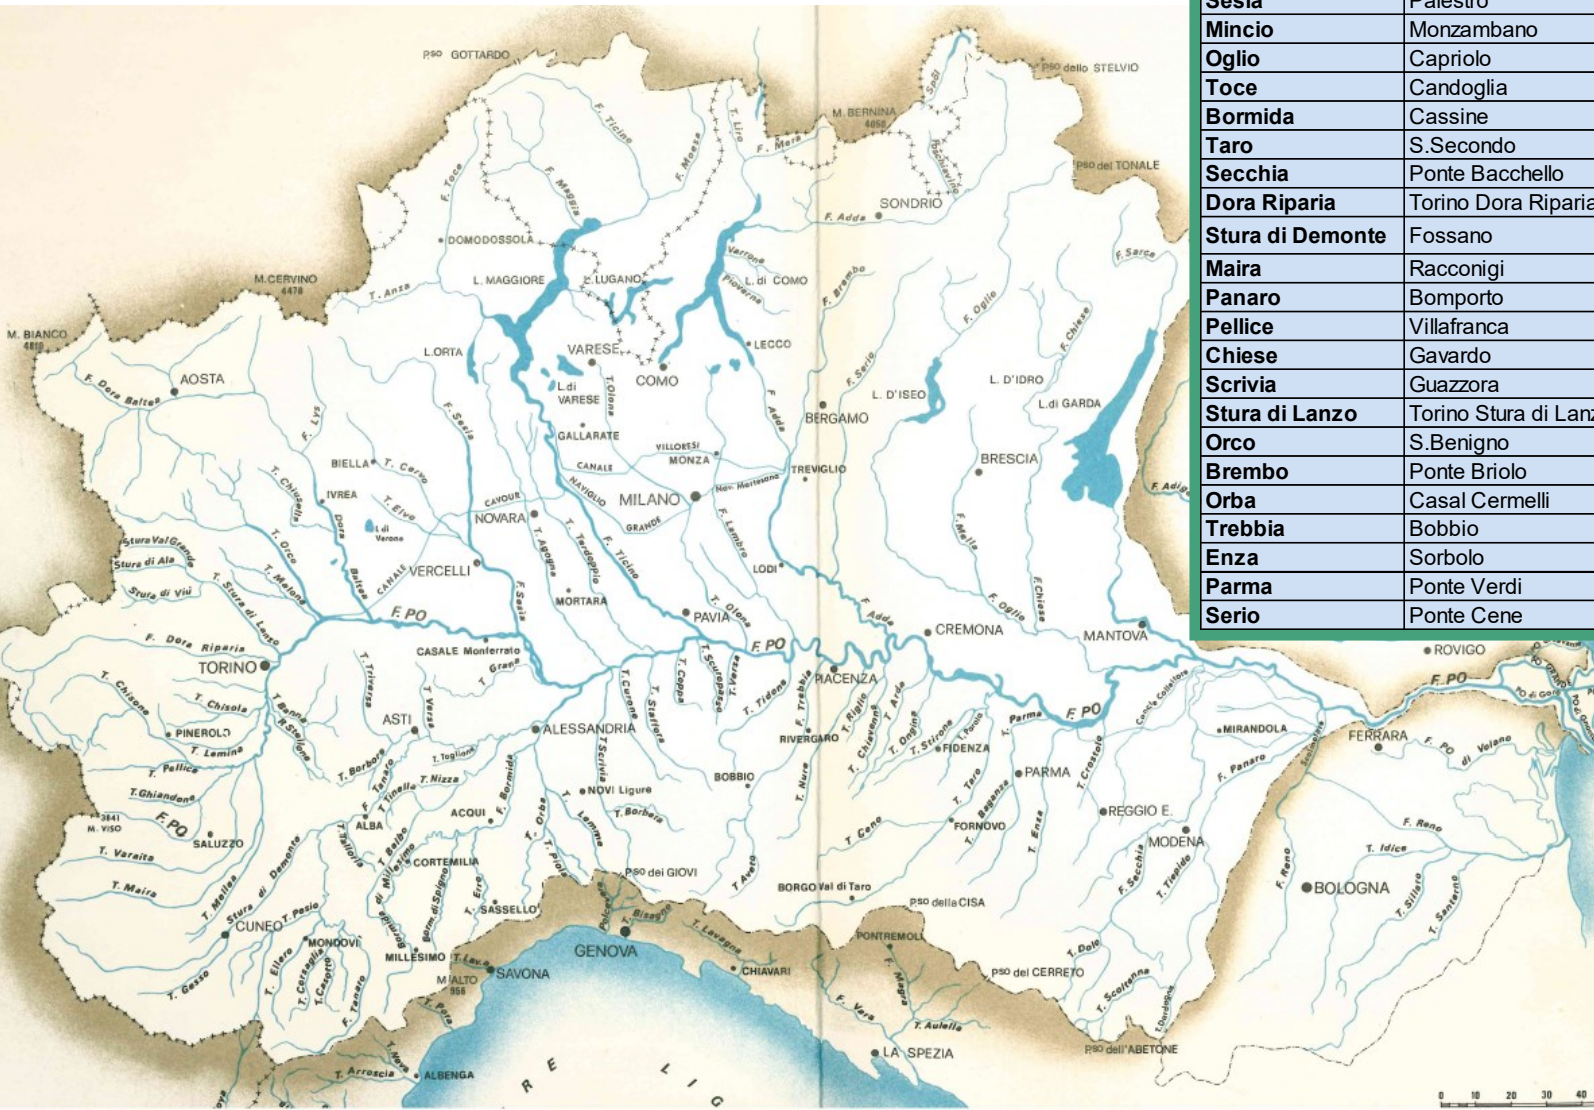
| Sesia | Palestro |
|---|---|
| Mincio | Monzambano |
| Oglio | Capriolo |
| Toce | Candoglia |
| Bormida | Cassine |
| Taro | S.Secondo |
| Secchia | Ponte Bacchello |
| Dora Riparia | Torino Dora Riparia |
| Stura di Demonte | Fossano |
| Maira | Racconigi |
| Panaro | Bomporto |
| Pellice | Villafranca |
| Chiese | Gavardo |
| Scrivia | Guazzora |
| Stura di Lanzo | Torino Stura di Lanz |
| Orco | S.Benigno |
| Brembo | Ponte Briolo |
| Orba | Casal Cermelli |
| Trebbia | Bobbio |
| Enza | Sorbolo |
| Parma | Ponte Verdi |
| Serio | Ponte Cene |

P.so GOTTARDO
P.so dello STELVIO
M. BERNINA 4050
P.so del TONALE
SONDRIO
DOMODOSSOLA
L. MAGGIORE
L. LUGANO
L. di COMO
M.CERVINO 4478
M. BIANCO 4810
AOSTA
L.ORTA
VARESE
L.di VARESE
COMO
LECCO
L. D'ISEO
L. D'IDRO
L.di GARDA
BERGAMO
GALLARATE
VILLORESI
MONZA
CANALE
NAVIGLIO
GRANDE
CAVOUR
MILANO
TREVIGLIO
BRESCIA
BIELLA
IVREA
NOVARA
L.di Viverone
VERCELLI
CANALE
MORTARA
PAVIA
LODI
CREMONA
MANTOVA
ROVIGO
F. PO
TORINO
CASALE Monferrato
ASTI
ALESSANDRIA
PIACENZA
RIVERGARO
FIDENZA
PARMA
MIRANDOLA
FERRARA
PINEROLO
BOBBIO
NOVI Ligure
ACQUI
ALBA
SALUZZO
M. VISO 3841
CORTEMILIA
REGGIO E.
MODENA
BOLOGNA
FORNOVO
P.so dei GIOVI
BORGO Val di Taro
P.so della CISA
SASSELLO
CUNEO
MONDOVI
MILLESIMO
SAVONA
GENOVA
CHIAVARI
PONTREMOLI
P.so del CERRETO
M.ALTO 956
LA SPEZIA
P.so dell'ABETONE
ALBENGA
F. Ticino
F. Toce
F. Maggia
F. Moesa
T. Liro
F. Mera
F. Adda
F. Brembo
F. Serio
F. Oglio
F. Chiese
F. Sarca
F. Adige
F. Mella
F. Sesia
T. Cervo
T. Elvo
T. Chiusella
T. Orco
T. Malone
T. Stura di Lanzo
F. Dora Baltea
F. Dora Riparia
T. Chisone
T. Chisola
T. Lemina
T. Pellice
T. Ghiandone
T. Varaita
T. Maira
F. Stura di Demonte
T. Gesso
T. Pesio
T. Ellero
T. Tanaro
F. Bormida
T. Orba
T. Scrivia
F. Trebbia
T. Nure
T. Taro
T. Enza
F. Secchia
F. Panaro
F. Reno
T. Idice
T. Sillaro
T. Santerno
F. Lambro
T. Olona
T. Agogna
T. Terdoppio
T. Tidone
T. Arda
T. Parma
T. Crostolo
F. Po di Volano
F. Vara
T. Aulella
F. Magra
T. Lavagna
T. Bisagno
T. Polcevera
T. Arroscia
T. Neva
T. Erro
T. Belbo
T. Tiglione
T. Nizza
T. Borbera
T. Curone
T. Staffora
T. Coppa
T. Versa
T. Scuropasso
T. Chiavenna
T. Riglio
T. Ongina
T. Stirone
T. Baganza
T. Ceno
T. Dolo
T. Scoltenna
T. Tiepido
T. Banna
T. Stellone
T. Grana
T. Triversa
T. Versa
T. Borbore
T. Tinella
T. Tanaro
T. Varrone
T. Pioverna
Canale Collettore
Naviglio Martesana
Stura Val Grande
Stura di Ala
Stura di Viù
F. Lys
T. Anza
RE LIG
0 10 20 30 40